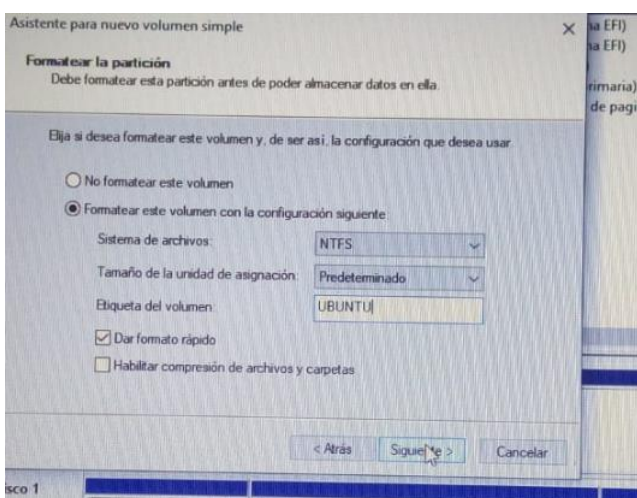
Asistente para nuevo volumen simple
×
Formatear la partición
Debe formatear esta partición antes de poder almacenar datos en ella.

Elija si desea formatear este volumen y, de ser así, la configuración que desea usar.

No formatear este volumen
Formatear este volumen con la configuración siguiente

Sistema de archivos: NTFS
Tamaño de la unidad de asignación: Predeterminado
Etiqueta del volumen: UBUNTU

Dar formato rápido
Habilitar compresión de archivos y carpetas

< Atrás
Siguie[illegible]e >
Cancelar

ia EFI)
ia EFI)
rimaria)
de pagi
sco 1